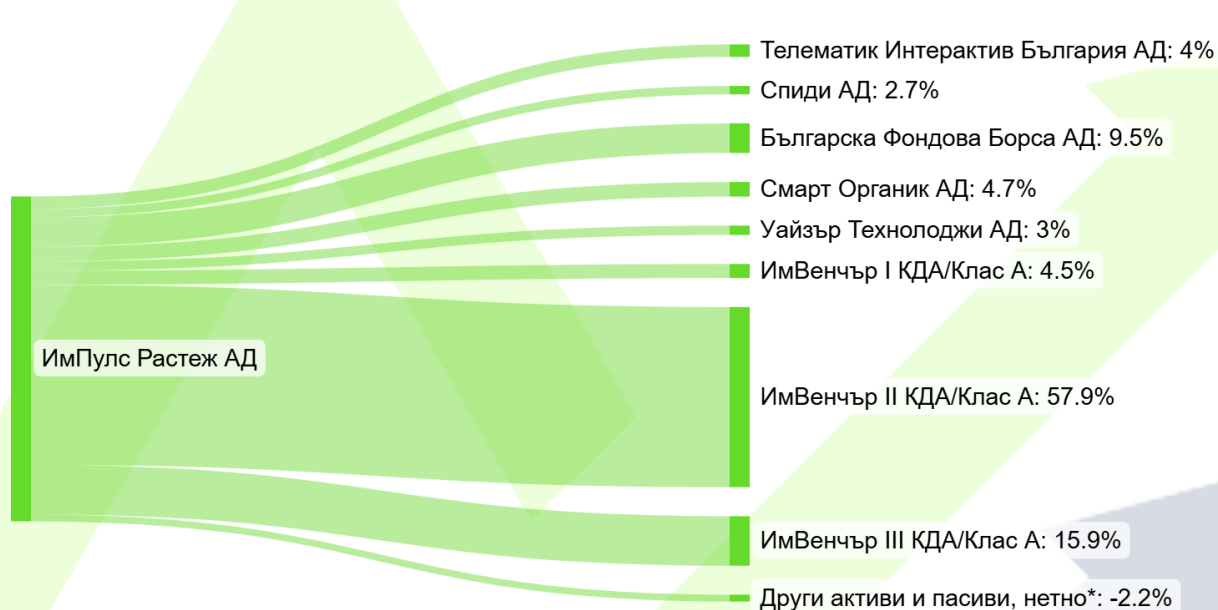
ИмПулс Растеж АД

Телематик Интерактив България АД: 4%
Спиди АД: 2.7%
Българска Фондова Борса АД: 9.5%
Смарт Органик АД: 4.7%
Уайзър Технолоджи АД: 3%
ИмВенчър I КДА/Клас А: 4.5%
ИмВенчър II КДА/Клас А: 57.9%
ИмВенчър III КДА/Клас А: 15.9%
Други активи и пасиви, нетно*: -2.2%